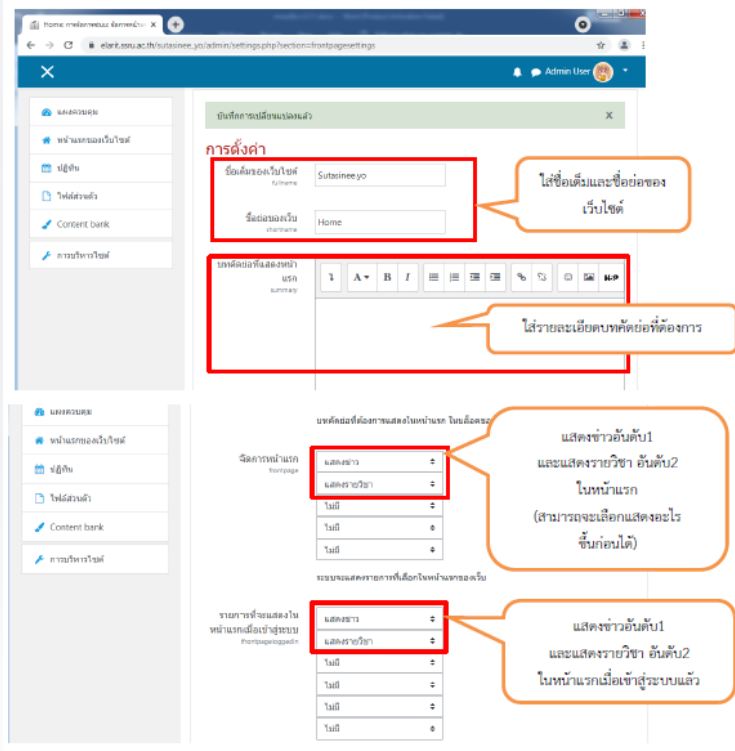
Home: การตั้งค่าหน้าแรก: จัดการหน้าแรก ×

elanit.ssru.ac.th/sutasinee.yo/admin/settings.php?section=frontpagesettings

Admin User

แผงควบคุม
หน้าแรกของเว็บไซต์
ปฏิทิน
ไฟล์ส่วนตัว
Content bank
การบริหารไซต์

บันทึกการเปลี่ยนแปลงแล้ว ×

การตั้งค่า

ชื่อเต็มของเว็บไซต์
fullname
Sutasinee.yo

ชื่อย่อของเว็บ
shortname
Home

ใส่ชื่อเต็มและชื่อย่อของเว็บไซต์

บทคัดย่อที่แสดงหน้าแรก
summary

ใส่รายละเอียดบทคัดย่อที่ต้องการ

แผงควบคุม
หน้าแรกของเว็บไซต์
ปฏิทิน
ไฟล์ส่วนตัว
Content bank
การบริหารไซต์

บทคัดย่อที่ต้องการแสดงในหน้าแรก ในบล็อคระ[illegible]

จัดการหน้าแรก
frontpage
แสดงข่าว
แสดงรายวิชา
ไม่มี
ไม่มี
ไม่มี

แสดงข่าวอันดับ1
และแสดงรายวิชา อันดับ2
ในหน้าแรก
(สามารถจะเลือกแสดงอะไรขึ้นก่อนได้)

ระบบจะแสดงรายการที่เลือกในหน้าแรกของเว็บ

รายการที่จะแสดงในหน้าแรกเมื่อเข้าสู่ระบบ
frontpageloggedin
แสดงข่าว
แสดงรายวิชา
ไม่มี
ไม่มี
ไม่มี
ไม่มี

แสดงข่าวอันดับ1
และแสดงรายวิชา อันดับ2
ในหน้าแรกเมื่อเข้าสู่ระบบแล้ว